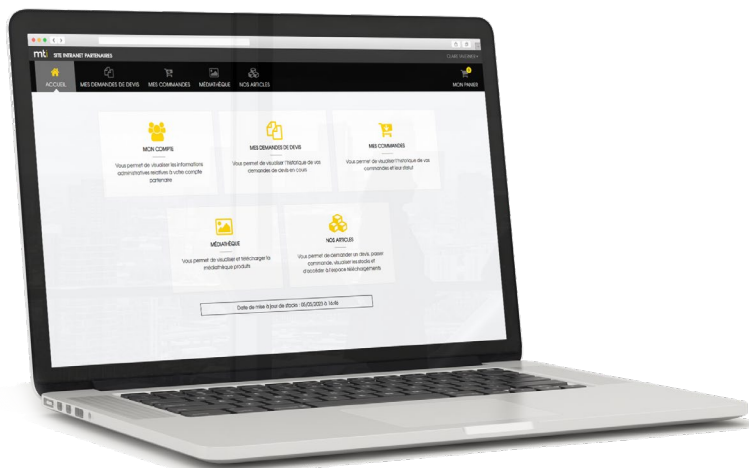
mt SITE INTRANET PARTENAIRES

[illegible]

ACCUEIL
MES DEMANDES DE DEVIS
MES COMMANDES
MÉDIATHÈQUE
NOS ARTICLES
MON PANIER

MON COMPTE
Vous permet de visualiser les informations administratives relatives à votre compte partenaire

MES DEMANDES DE DEVIS
Vous permet de visualiser l'historique de vos demandes de devis en cours

MES COMMANDES
Vous permet de visualiser l'historique de vos commandes et leur statut

MÉDIATHÈQUE
Vous permet de visualiser et télécharger la médiathèque produits

NOS ARTICLES
Vous permet de demander un devis, passer commande, visualiser les stocks et d'accéder à l'espace téléchargements

Date de mise à jour de stocks : 05/05/2020 à 16:45